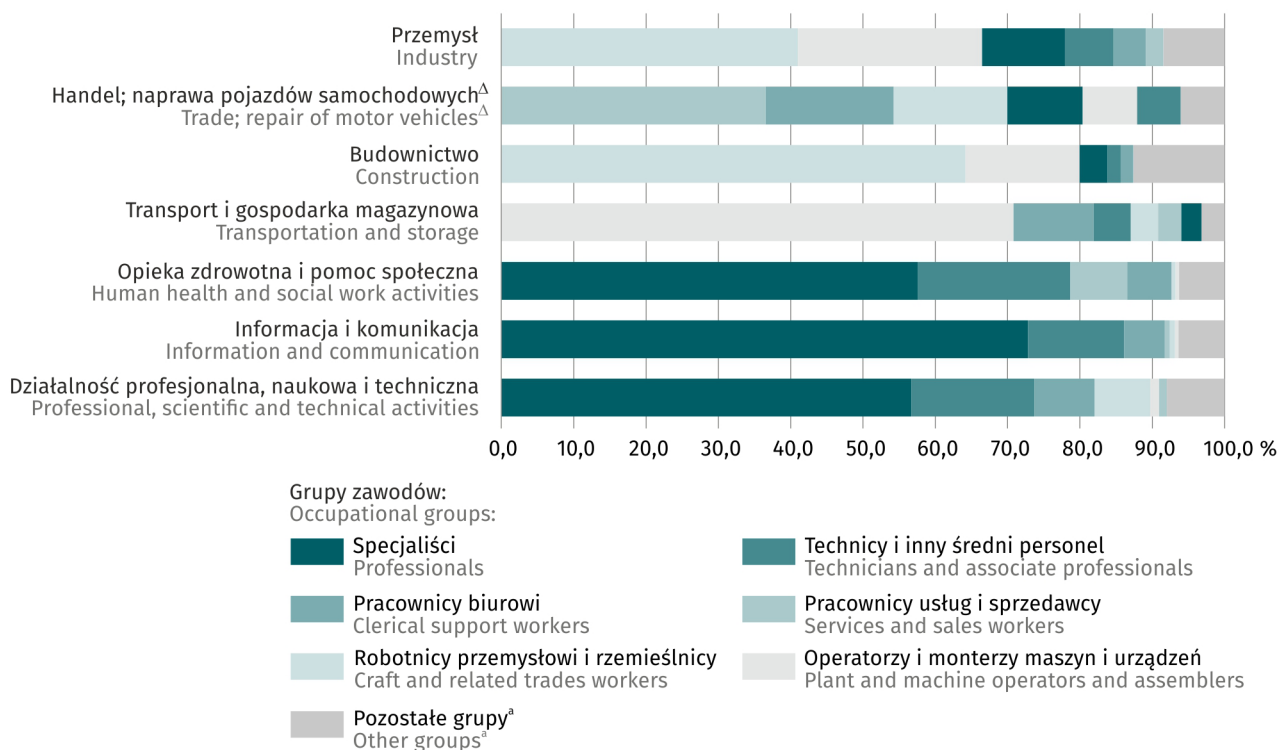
Przemysł
Industry

Handel; naprawa pojazdów samochodowych$^{\Delta}$
Trade; repair of motor vehicles$^{\Delta}$

Budownictwo
Construction

Transport i gospodarka magazynowa
Transportation and storage

Opieka zdrowotna i pomoc społeczna
Human health and social work activities

Informacja i komunikacja
Information and communication

Działalność profesjonalna, naukowa i techniczna
Professional, scientific and technical activities

0,0 10,0 20,0 30,0 40,0 50,0 60,0 70,0 80,0 90,0 100,0 %

Grupy zawodów:
Occupational groups:

Specjaliści
Professionals

Technicy i inny średni personel
Technicians and associate professionals

Pracownicy biurowi
Clerical support workers

Pracownicy usług i sprzedawcy
Services and sales workers

Robotnicy przemysłowi i rzemieślnicy
Craft and related trades workers

Operatorzy i monterzy maszyn i urządzeń
Plant and machine operators and assemblers

Pozostałe grupy$^{a}$
Other groups$^{a}$